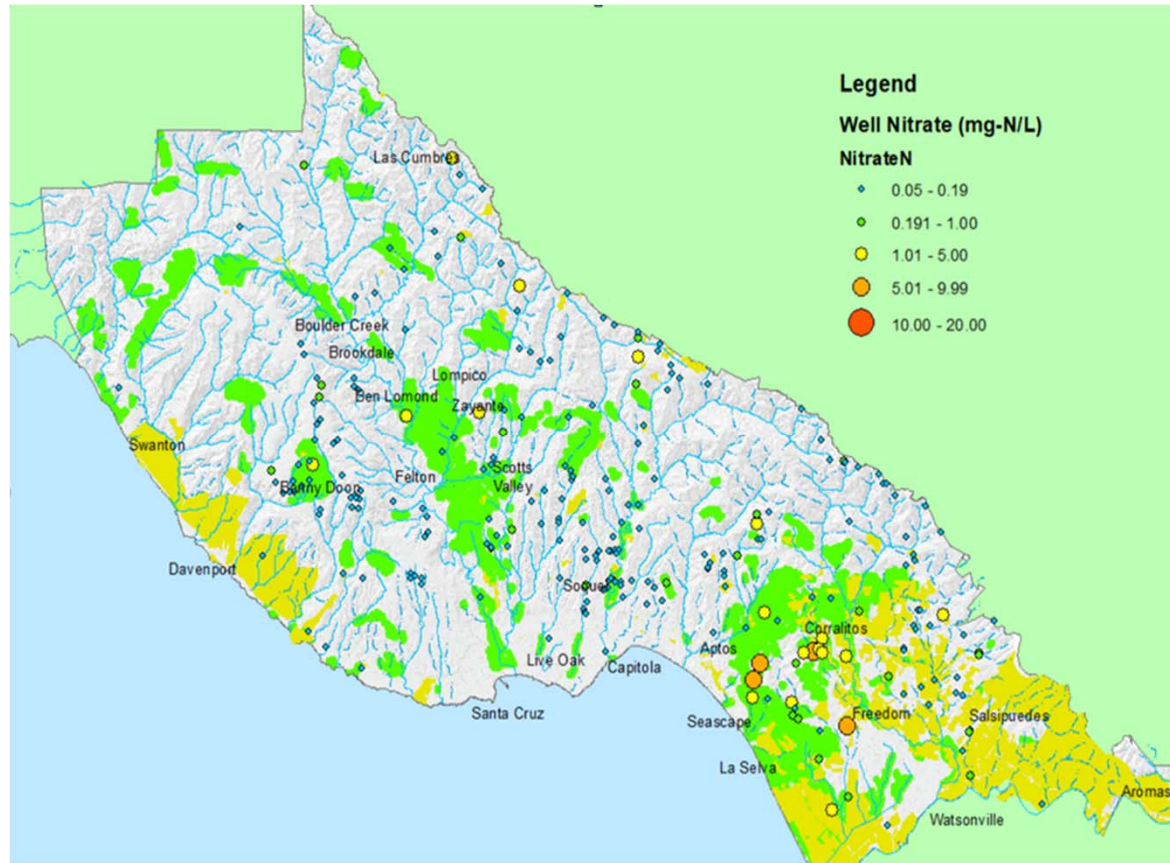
Legend
Well Nitrate (mg-N/L)
NitrateN
0.05 - 0.19
0.191 - 1.00
1.01 - 5.00
5.01 - 9.99
10.00 - 20.00

Las Cumbres
Boulder Creek
Brookdale
Lompico
Ben Lomond
Zayante
Swanton
Bonny Doon
Felton
Scotts Valley
Davenport
Soquel
Corralitos
Aptos
Live Oak
Capitola
Santa Cruz
Seascape
Freedom
Salsipuedes
La Selva
Aromas
Watsonville